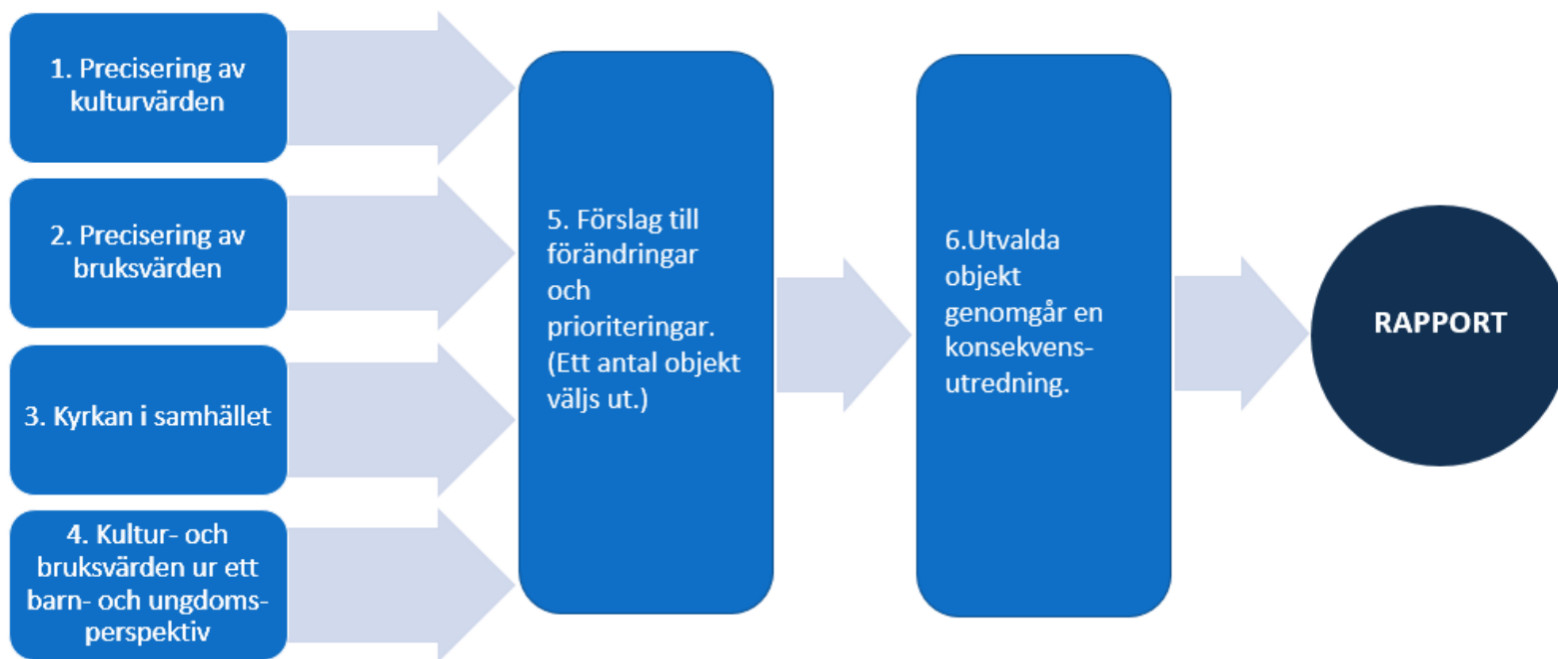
1. Precisering av kulturvärden

2. Precisering av bruksvärden

3. Kyrkan i samhället

4. Kultur- och bruksvärden ur ett barn- och ungdomsperspektiv

5. Förslag till förändringar och prioriteringar. (Ett antal objekt väljs ut.)

6.Utvalda objekt genomgår en konsekvensutredning.

RAPPORT